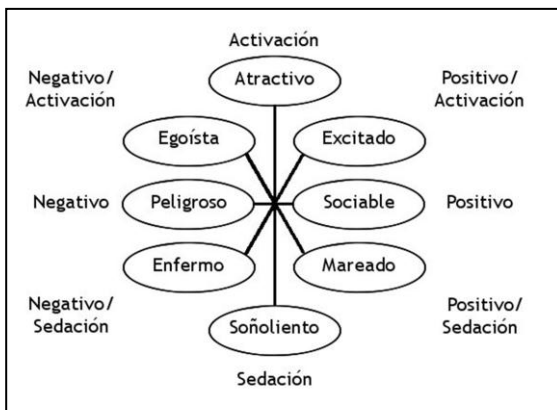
Activación

Negativo/ Activación

Atractivo

Positivo/ Activación

Egoísta

Excitado

Negativo

Peligroso

Sociable

Positivo

Enfermo

Mareado

Negativo/ Sedación

Somnoliento

Positivo/ Sedación

Sedación